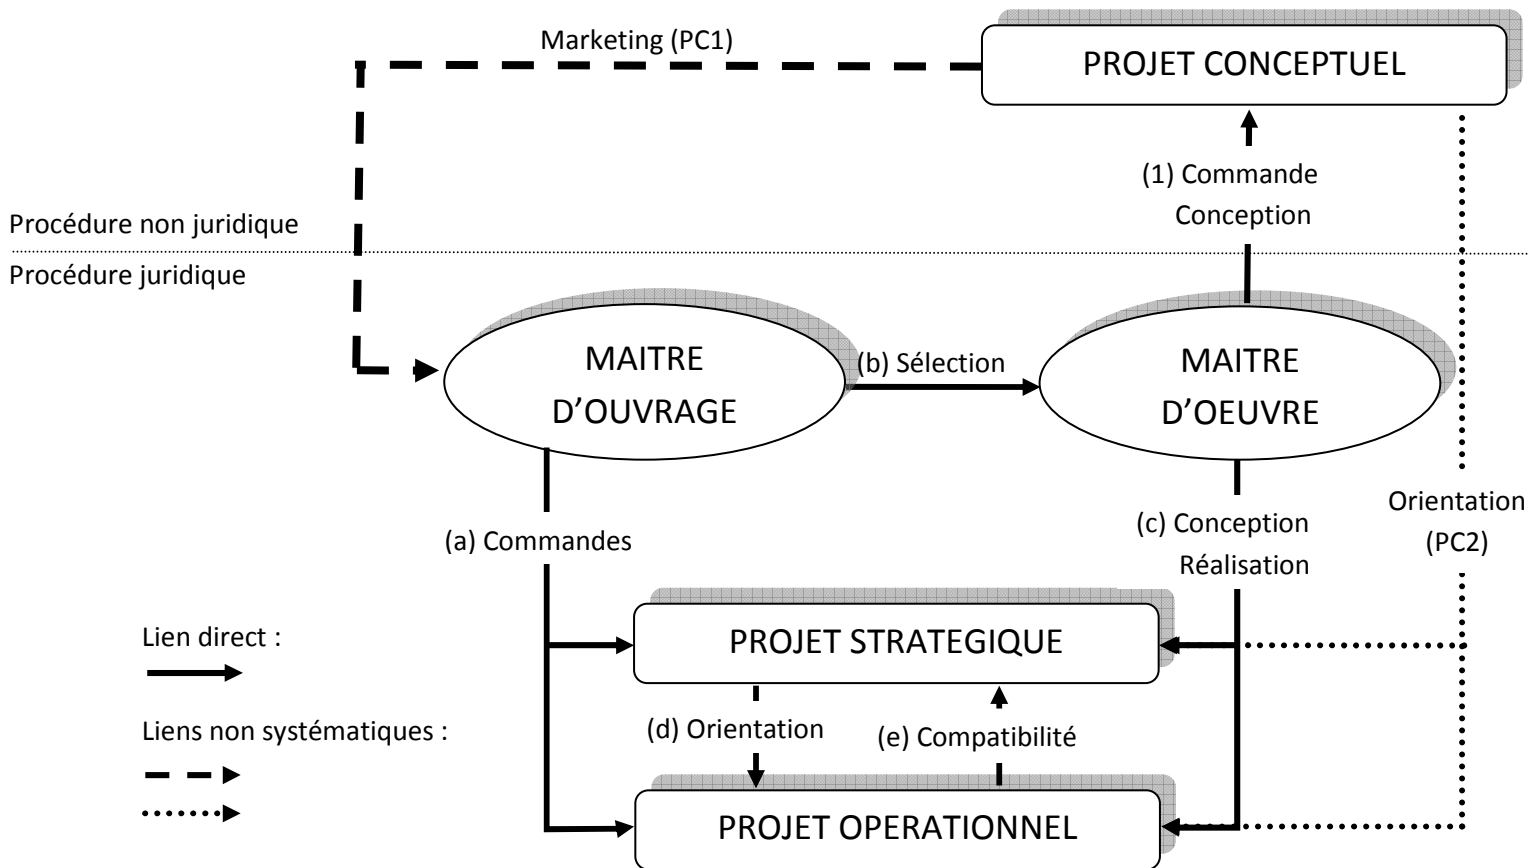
Marketing (PC1)

PROJET CONCEPTUEL

(1) Commande
Conception

Procédure non juridique

Procédure juridique

MAITRE
D'OUVRAGE

(b) Sélection

MAITRE
D'OEUVRE

(a) Commandes

(c) Conception
Réalisation

Orientation
(PC2)

Lien direct :

PROJET STRATEGIQUE

Liens non systématiques :

(d) Orientation

(e) Compatibilité

PROJET OPERATIONNEL